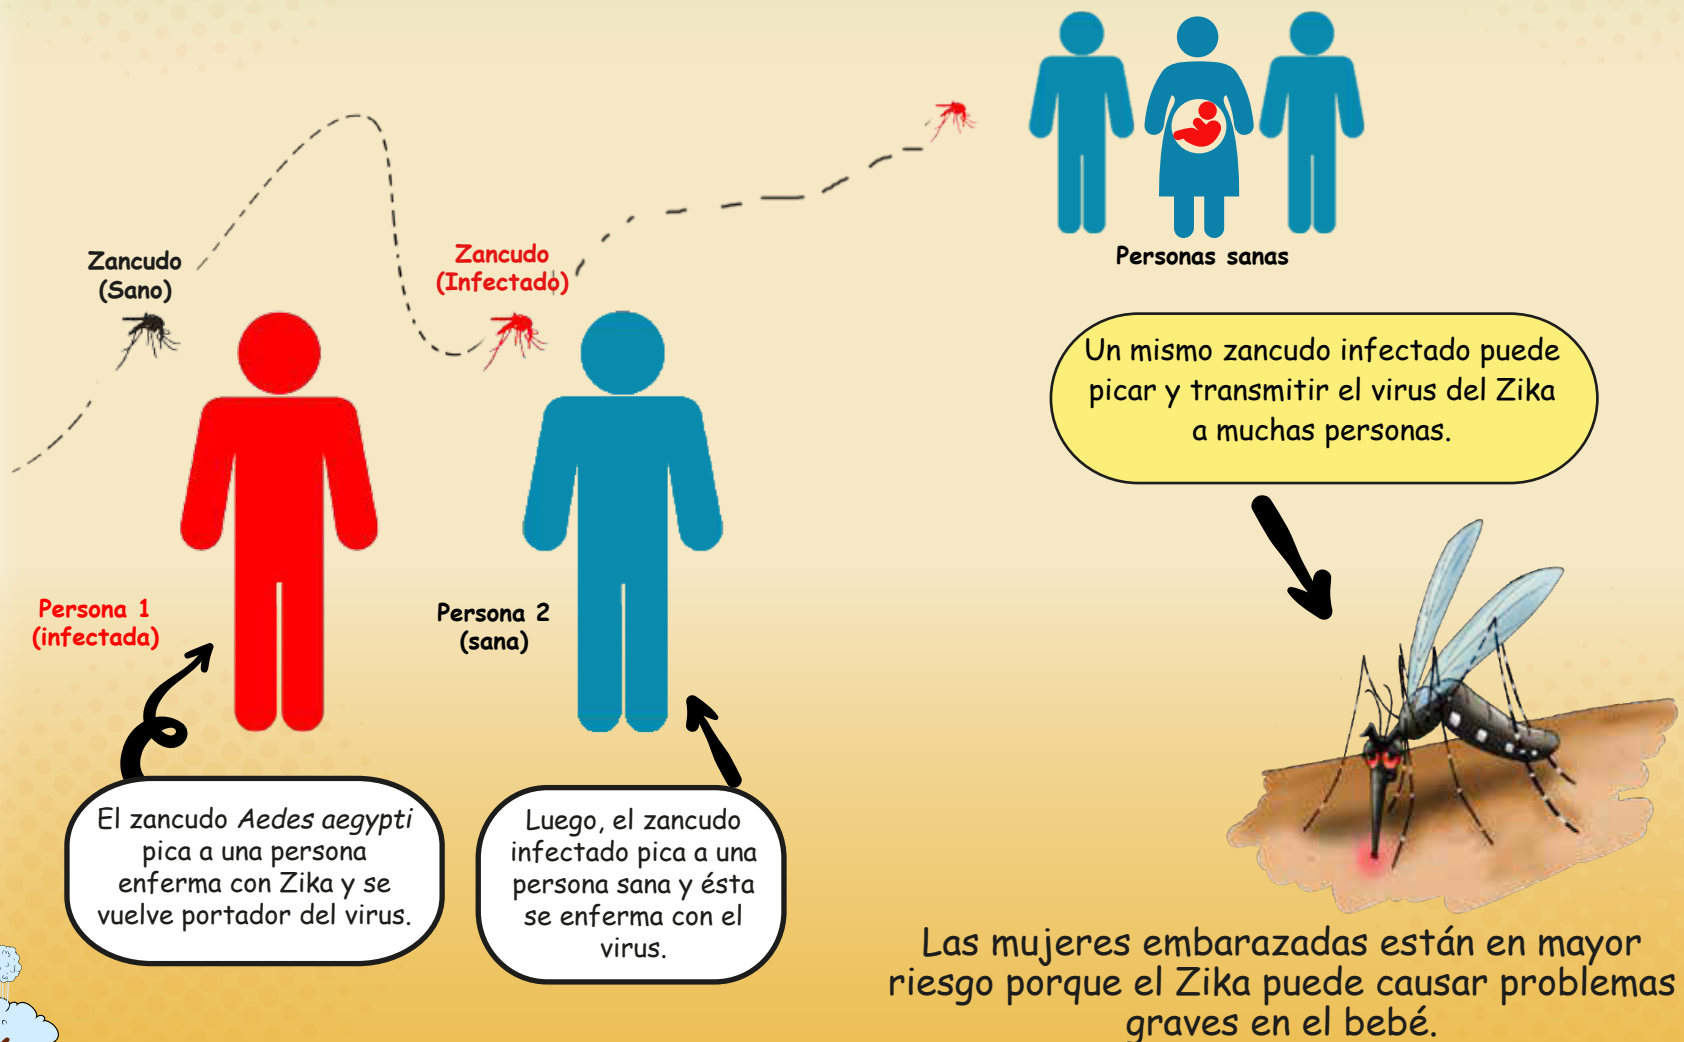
Zancudo (Sano)

Zancudo (Infectado)

Personas sanas

Un mismo zancudo infectado puede picar y transmitir el virus del Zika a muchas personas.

Persona 1 (infectada)

Persona 2 (sana)

El zancudo *Aedes aegypti* pica a una persona enferma con Zika y se vuelve portador del virus.

Luego, el zancudo infectado pica a una persona sana y ésta se enferma con el virus.

Las mujeres embarazadas están en mayor riesgo porque el Zika puede causar problemas graves en el bebé.